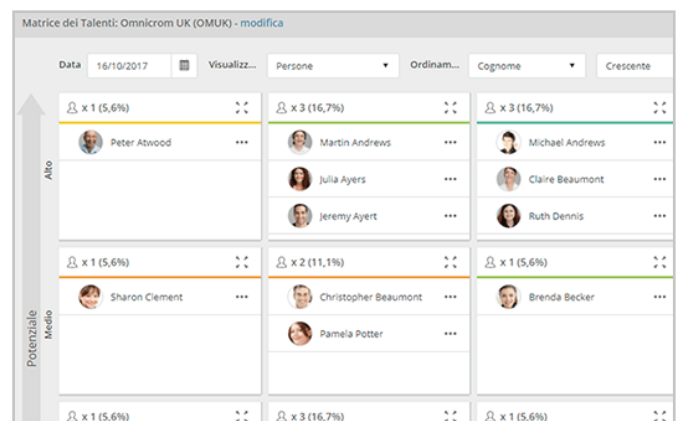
Matrice dei Talenti: Omnicrom UK (OMUK) - modifica

Data 16/10/2017 Visualizz... Persone Ordinam... Cognome Crescente

Potenziale

Alto

x 1 (5,6%)
Peter Atwood •••

x 3 (16,7%)
Martin Andrews •••
Julia Ayers •••
Jeremy Ayert •••

x 3 (16,7%)
Michael Andrews •••
Claire Beaumont •••
Ruth Dennis •••

Medio

x 1 (5,6%)
Sharon Clement •••

x 2 (11,1%)
Christopher Beaumont •••
Pamela Potter •••

x 1 (5,6%)
Brenda Becker •••

x 1 (5,6%)

x 3 (16,7%)

x 1 (5,6%)